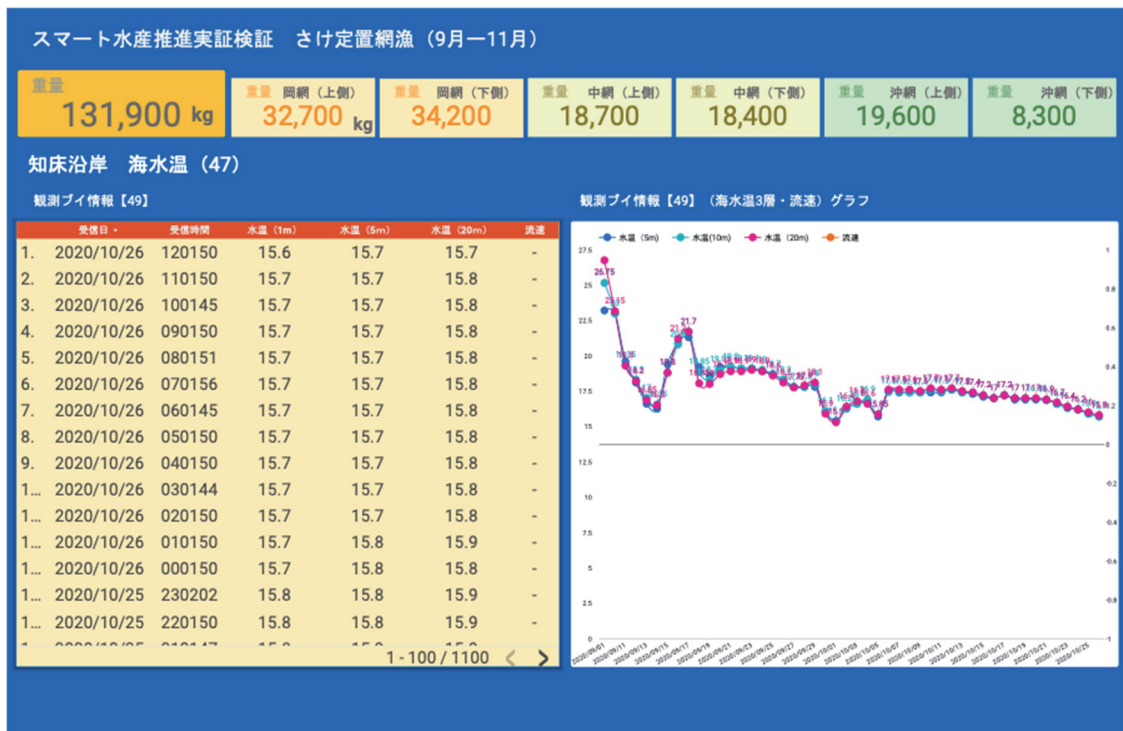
スマート水産推進実証検証　さけ定置網漁（9月ー11月）

重量
131,900 kg

重量　岡網（上側）
32,700 kg

重量　岡網（下側）
34,200

重量　中網（上側）
18,700

重量　中網（下側）
18,400

重量　沖網（上側）
19,600

重量　沖網（下側）
8,300

知床沿岸　海水温（47）

観測ブイ情報【49】

| | 受信日 ▾ | 受信時間 | 水温（1m） | 水温（5m） | 水温（20m） | 流速 |
|---|---|---|---|---|---|---|
| 1. | 2020/10/26 | 120150 | 15.6 | 15.7 | 15.7 | - |
| 2. | 2020/10/26 | 110150 | 15.7 | 15.7 | 15.8 | - |
| 3. | 2020/10/26 | 100145 | 15.7 | 15.7 | 15.8 | - |
| 4. | 2020/10/26 | 090150 | 15.7 | 15.7 | 15.8 | - |
| 5. | 2020/10/26 | 080151 | 15.7 | 15.7 | 15.8 | - |
| 6. | 2020/10/26 | 070156 | 15.7 | 15.7 | 15.8 | - |
| 7. | 2020/10/26 | 060145 | 15.7 | 15.7 | 15.8 | - |
| 8. | 2020/10/26 | 050150 | 15.7 | 15.7 | 15.8 | - |
| 9. | 2020/10/26 | 040150 | 15.7 | 15.7 | 15.8 | - |
| 1... | 2020/10/26 | 030144 | 15.7 | 15.7 | 15.8 | - |
| 1... | 2020/10/26 | 020150 | 15.7 | 15.7 | 15.8 | - |
| 1... | 2020/10/26 | 010150 | 15.7 | 15.8 | 15.9 | - |
| 1... | 2020/10/26 | 000150 | 15.7 | 15.8 | 15.8 | - |
| 1... | 2020/10/25 | 230202 | 15.8 | 15.8 | 15.9 | - |
| 1... | 2020/10/25 | 220150 | 15.8 | 15.8 | 15.9 | - |
| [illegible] | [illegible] | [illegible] | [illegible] | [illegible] | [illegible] | |

1 - 100 / 1100

観測ブイ情報【49】（海水温3層・流速）グラフ

水温（5m）　水温(10m)　水温（20m）　流速

27.5 25 22.5 20 17.5 15 12.5 10 7.5 5 2.5 0
1 0.8 0.6 0.4 0.2 0 -0.2 -0.4 -0.6 -0.8 -1

26.75 23.15 21.7

2020/09/11 2020/09/13 2020/09/15 2020/09/17 2020/09/19 2020/09/21 2020/09/23 2020/09/25 2020/09/27 2020/09/29 2020/10/01 2020/10/03 2020/10/05 2020/10/07 2020/10/09 2020/10/11 2020/10/13 2020/10/15 2020/10/17 2020/10/19 2020/10/21 2020/10/23 2020/10/25